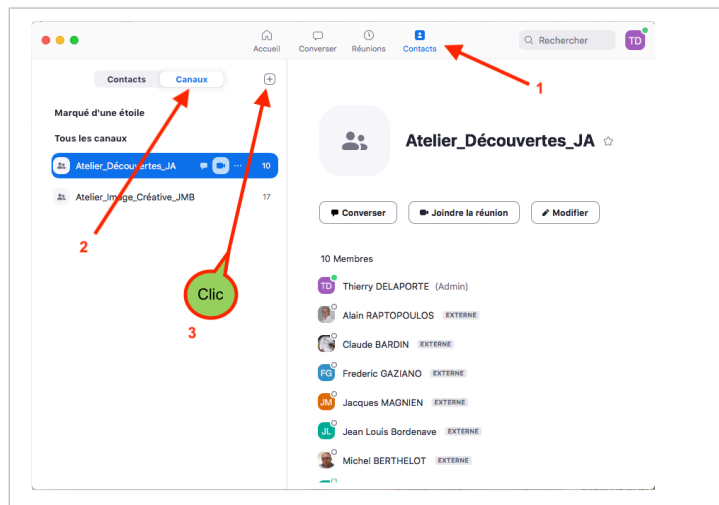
Accueil Converser Réunions Contacts

Rechercher

TD

1

Contacts Canaux

Marqué d'une étoile

Tous les canaux

Atelier_Découvertes_JA 10

Atelier_Image_Créative_JMB 17

2

Clic

3

Atelier_Découvertes_JA

Converser Joindre la réunion Modifier

10 Membres

TD Thierry DELAPORTE (Admin)

Alain RAPTOPOULOS EXTERNE

Claude BARDIN EXTERNE

FG Frederic GAZIANO EXTERNE

JM Jacques MAGNIEN EXTERNE

JL Jean Louis Bordenave EXTERNE

Michel BERTHELOT EXTERNE